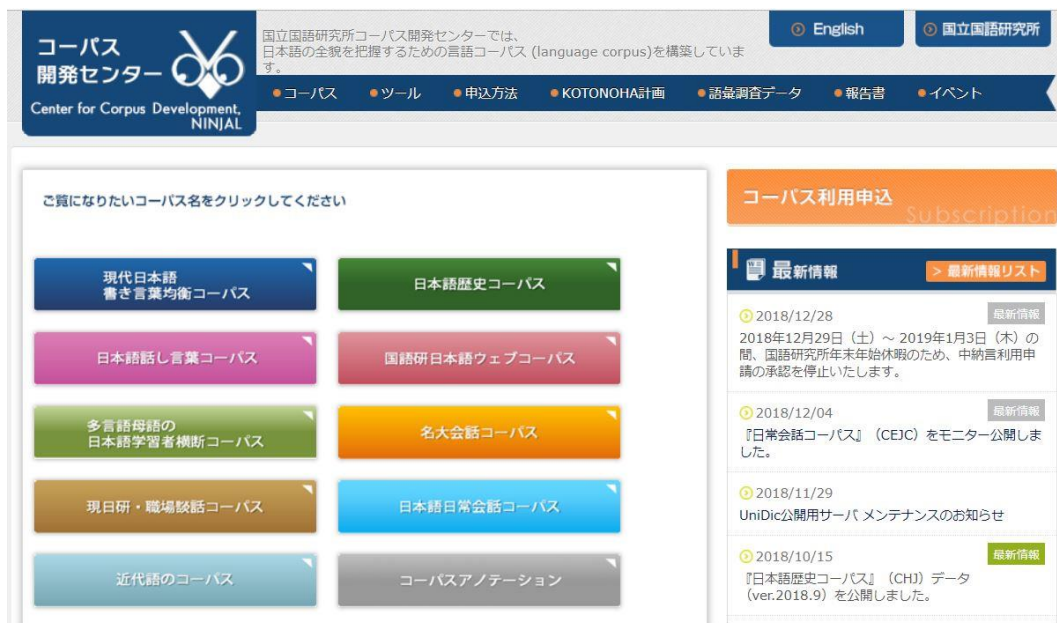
コーパス
開発センター
Center for Corpus Development, NINJAL

国立国語研究所コーパス開発センターでは、日本語の全貌を把握するための言語コーパス (language corpus)を構築しています。

English
国立国語研究所

●コーパス ●ツール ●申込方法 ●KOTONOHA計画 ●語彙調査データ ●報告書 ●イベント

ご覧になりたいコーパス名をクリックしてください

現代日本語
書き言葉均衡コーパス

日本語歴史コーパス

日本語話し言葉コーパス

国語研日本語ウェブコーパス

多言語母語の
日本語学習者横断コーパス

名大会話コーパス

現日研・職場談話コーパス

日本語日常会話コーパス

近代語のコーパス

コーパスアノテーション

コーパス利用申込
Subscription

最新情報
> 最新情報リスト

2018/12/28
最新情報
2018年12月29日（土）～ 2019年1月3日（木）の間、国語研究所年末年始休暇のため、中納言利用申請の承認を停止いたします。

2018/12/04
最新情報
『日常会話コーパス』（CEJC）をモニター公開しました。

2018/11/29
UniDic公開用サーバ メンテナンスのお知らせ

2018/10/15
最新情報
『日本語歴史コーパス』（CHJ）データ（ver.2018.9）を公開しました。